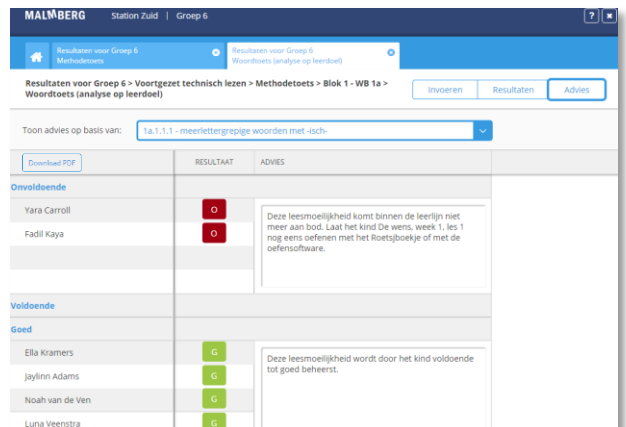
MALMBERG Station Zuid | Groep 6

? ✖

Resultaten voor Groep 6 Methodetoets ✖

Resultaten voor Groep 6 Woordtoets (analyse op leerdoel) ✖

Resultaten voor Groep 6 > Voortgezet technisch lezen > Methodetoets > Blok 1 - WB 1a > Woordtoets (analyse op leerdoel)

Invoeren | Resultaten | Advies

Toon advies op basis van: 1a.1.1.1 - meerlettergrepige woorden met -isch-

Download PDF | RESULTAAT | ADVIES

Onvoldoende

Yara Carroll O

Fadil Kaya O

Deze leesmoeilijkheid komt binnen de leerlijn niet meer aan bod. Laat het kind De wens, week 1, les 1 nog eens oefenen met het Roetsjboekje of met de oefensoftware.

Voldoende

Goed

Ella Kramers G

Jaylinn Adams G

Noah van de Ven G

Luna Veenstra G

Deze leesmoeilijkheid wordt door het kind voldoende tot goed beheerst.